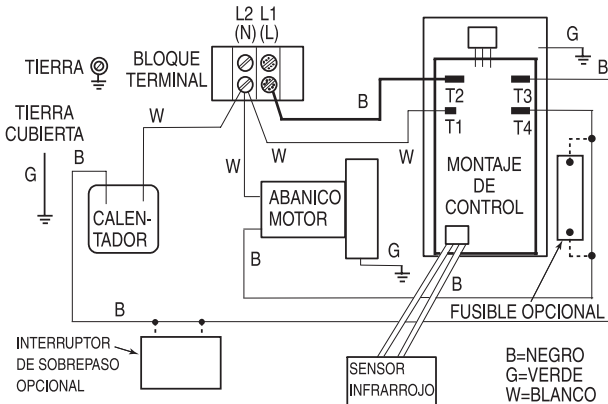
L2 L1
(N) (L)

TIERRA

BLOQUE TERMINAL

G

B

TIERRA CUBIERTA

W

B

T2

T3

T1

T4

B

G

W

W

W

CALENTADOR

ABANICO MOTOR

MONTAJE DE CONTROL

G

B

B

B

FUSIBLE OPCIONAL

INTERRUPTOR DE SOBREPASO OPCIONAL

SENSOR INFRARROJO

B=NEGRO
G=VERDE
W=BLANCO